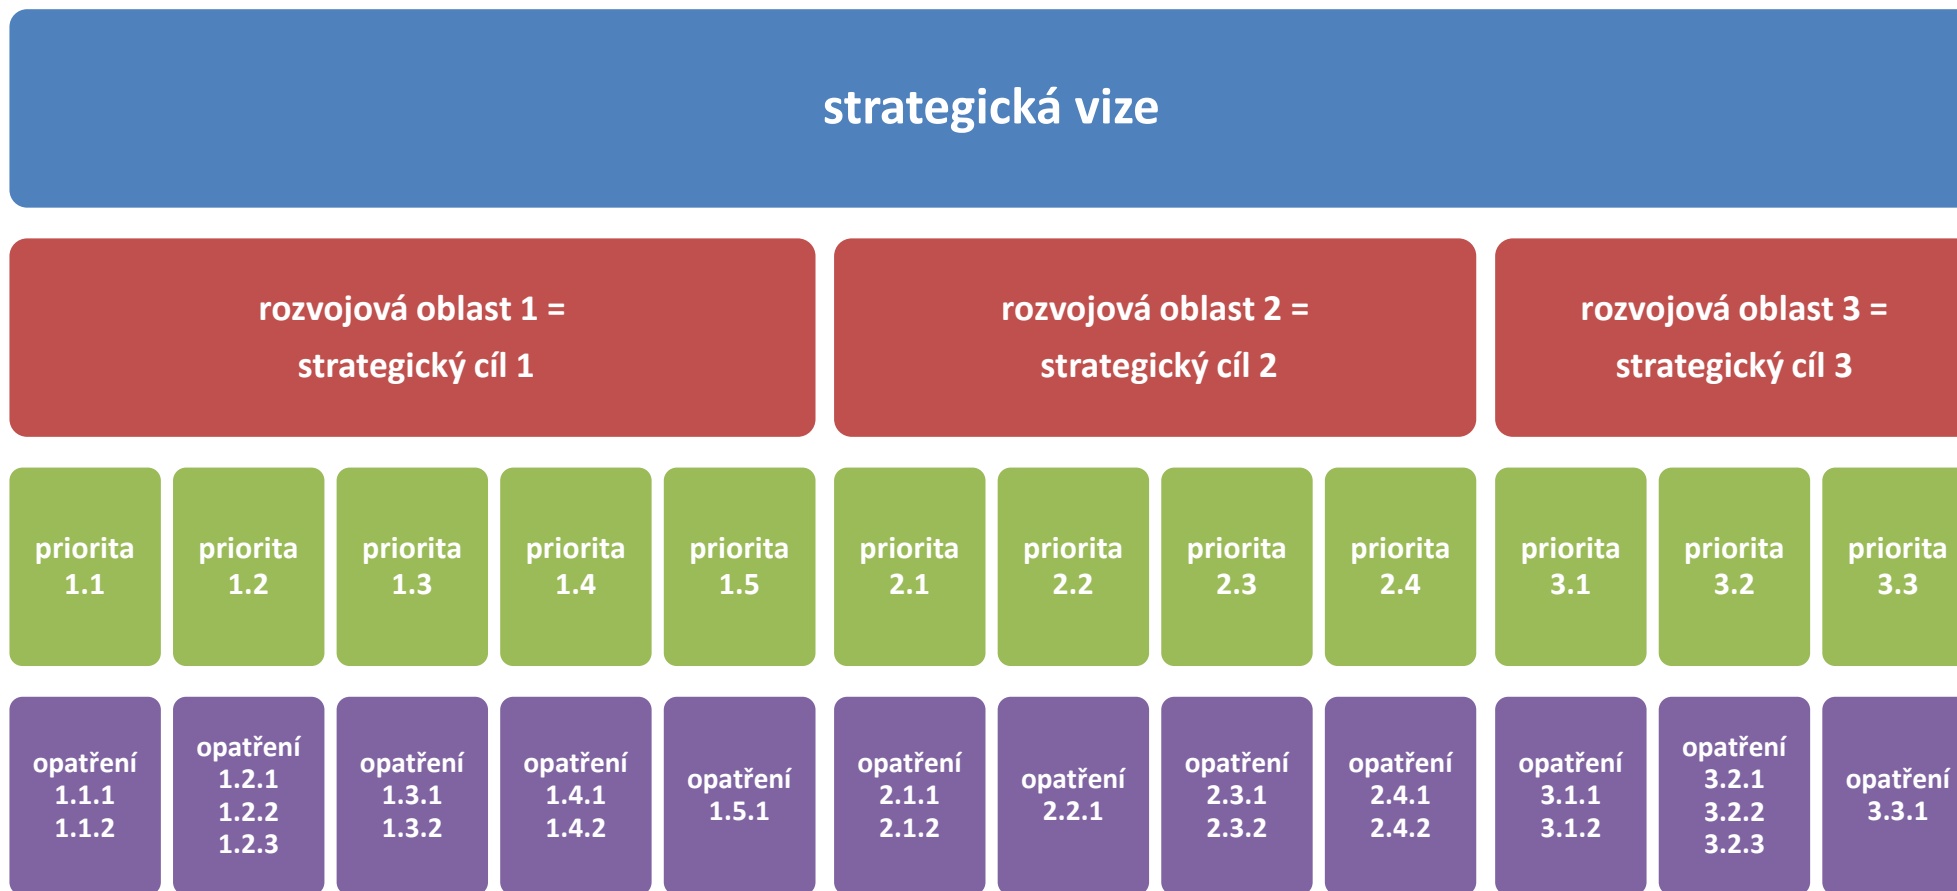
strategická vize

rozvojová oblast 1 = strategický cíl 1

rozvojová oblast 2 = strategický cíl 2

rozvojová oblast 3 = strategický cíl 3

priorita 1.1

priorita 1.2

priorita 1.3

priorita 1.4

priorita 1.5

priorita 2.1

priorita 2.2

priorita 2.3

priorita 2.4

priorita 3.1

priorita 3.2

priorita 3.3

opatření 1.1.1 1.1.2

opatření 1.2.1 1.2.2 1.2.3

opatření 1.3.1 1.3.2

opatření 1.4.1 1.4.2

opatření 1.5.1

opatření 2.1.1 2.1.2

opatření 2.2.1

opatření 2.3.1 2.3.2

opatření 2.4.1 2.4.2

opatření 3.1.1 3.1.2

opatření 3.2.1 3.2.2 3.2.3

opatření 3.3.1